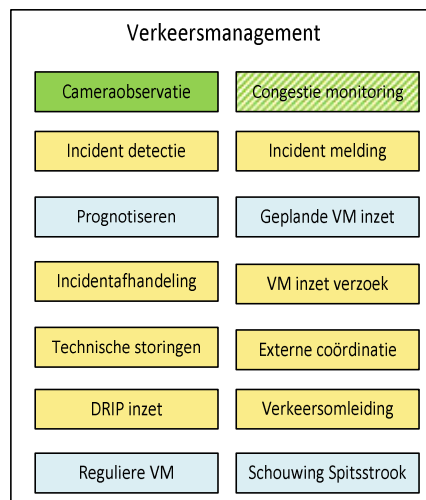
Verkeersmanagement

Cameraobservatie

Congestie monitoring

Incident detectie

Incident melding

Prognotiseren

Geplande VM inzet

Incidentafhandeling

VM inzet verzoek

Technische storingen

Externe coördinatie

DRIP inzet

Verkeersomleiding

Reguliere VM

Schouwing Spitsstrook